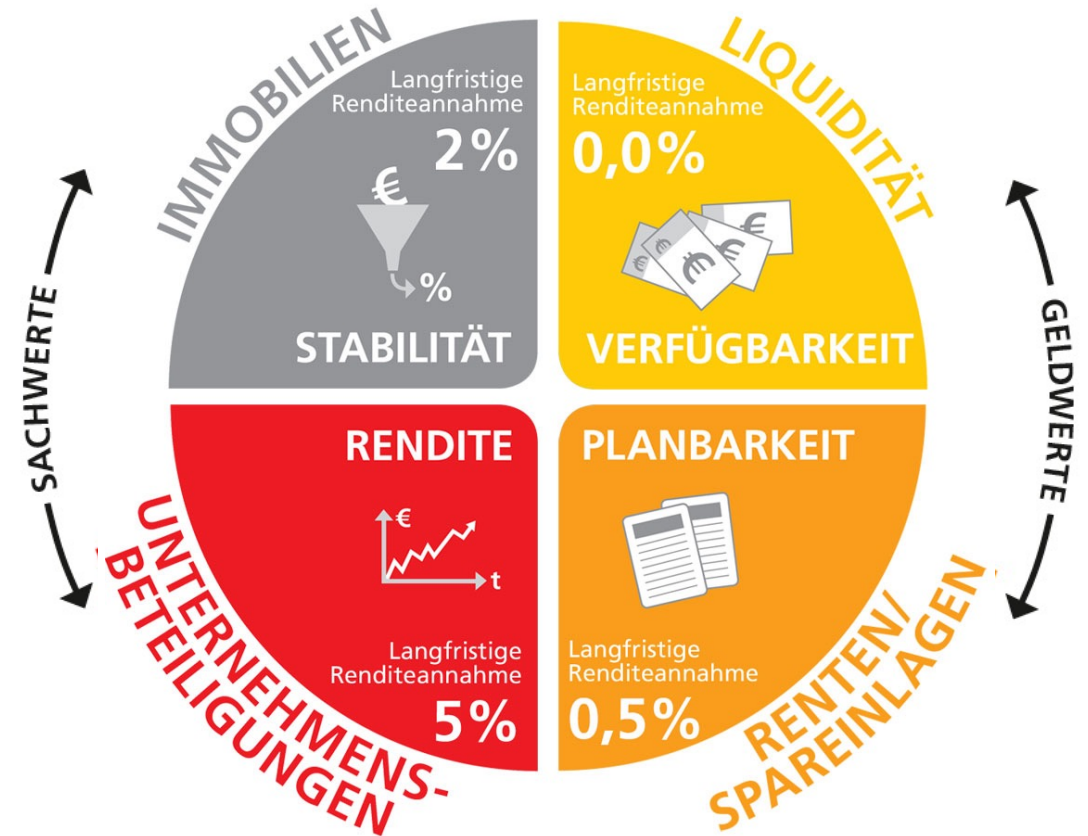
IMMOBILIEN

Langfristige Renditeannahme
2%

€
%

STABILITÄT

LIQUIDITÄT

Langfristige Renditeannahme
0,0%

VERFÜGBARKEIT

SACHWERTE

GELDWERTE

RENDITE

€
t

Langfristige Renditeannahme
5%

UNTERNEHMENS-BETEILIGUNGEN

PLANBARKEIT

Langfristige Renditeannahme
0,5%

RENTEN/ SPAREINLAGEN